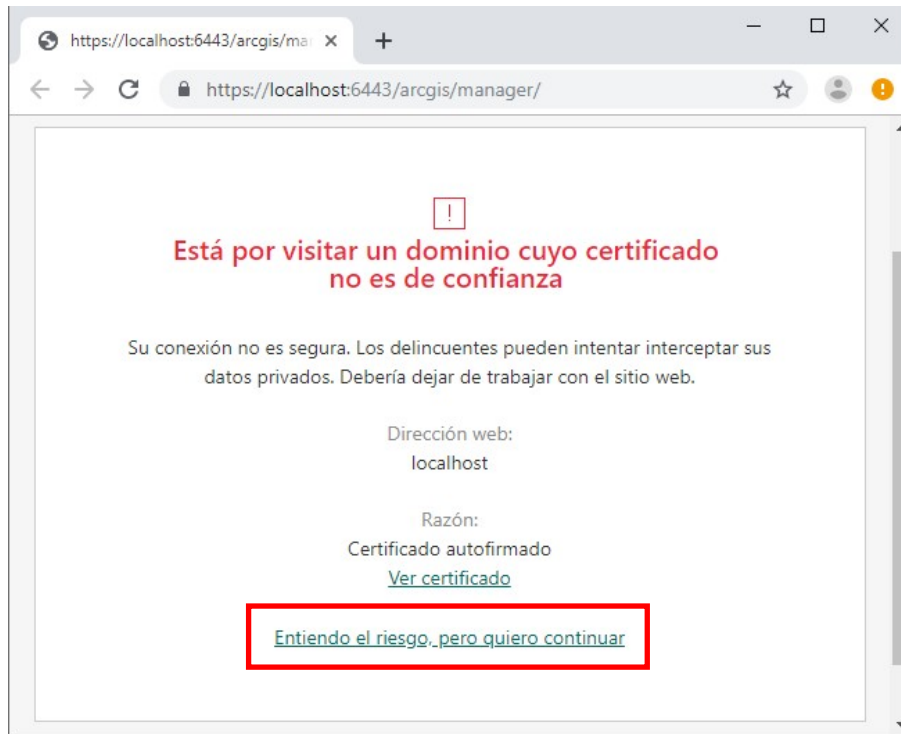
https://localhost:6443/arcgis/mar ×
+
https://localhost:6443/arcgis/manager/

!
Está por visitar un dominio cuyo certificado no es de confianza

Su conexión no es segura. Los delincuentes pueden intentar interceptar sus datos privados. Debería dejar de trabajar con el sitio web.

Dirección web:
localhost

Razón:
Certificado autofirmado
Ver certificado

Entiendo el riesgo, pero quiero continuar